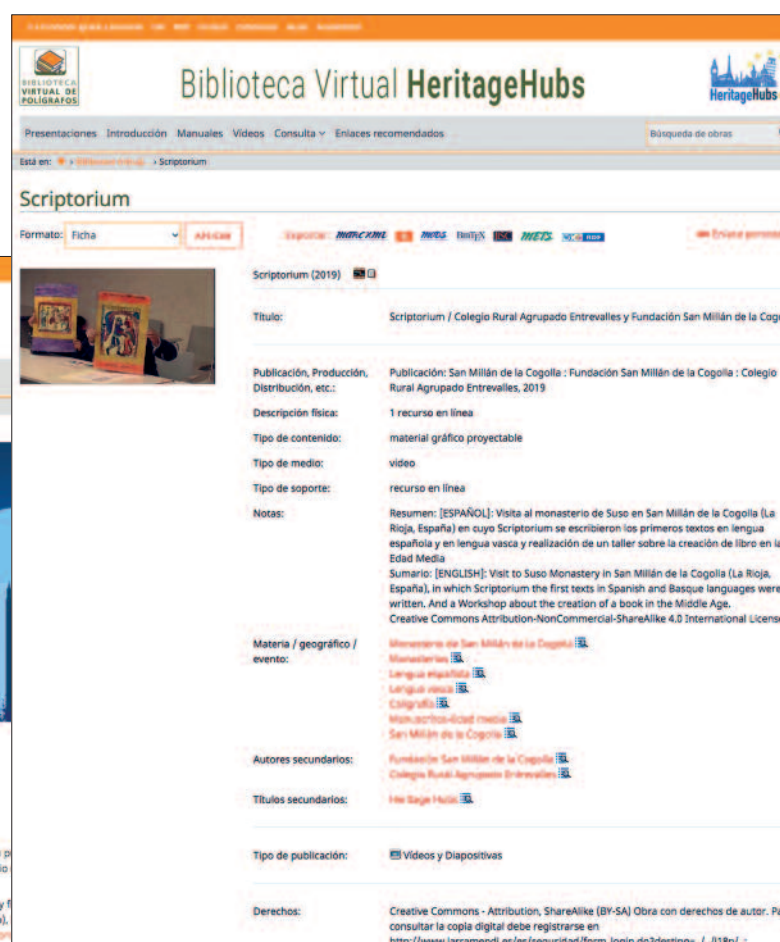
BIBLIOTECA VIRTUAL DE POLÍGRAFOS

Biblioteca Virtual HeritageHubs

HeritageHubs

Presentaciones Introducción Manuales Vídeos Consulta Enlaces recomendados

Búsqueda de obras

Está en: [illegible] › Scriptorium

Scriptorium

Formato: Ficha APLICAR

Exportar: MARCXML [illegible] MODS BIBTEX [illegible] METS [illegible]

Scriptorium (2019)

| | |
|---|---|
| Título: | Scriptorium / Colegio Rural Agrupado Entrevalles y Fundación San Millán de la Cog |
| Publicación, Producción, Distribución, etc.: | Publicación: San Millán de la Cogolla : Fundación San Millán de la Cogolla : Colegio Rural Agrupado Entrevalles, 2019 |
| Descripción física: | 1 recurso en línea |
| Tipo de contenido: | material gráfico proyectable |
| Tipo de medio: | video |
| Tipo de soporte: | recurso en línea |
| Notas: | Resumen: [ESPAÑOL]: Visita al monasterio de Suso en San Millán de la Cogolla (La Rioja, España) en cuyo Scriptorium se escribieron los primeros textos en lengua española y en lengua vasca y realización de un taller sobre la creación de libro en la Edad Media<br>Sumario: [ENGLISH]: Visit to Suso Monastery in San Millán de la Cogolla (La Rioja, España), in which Scriptorium the first texts in Spanish and Basque languages were written. And a Workshop about the creation of a book in the Middle Age.<br>Creative Commons Attribution-NonCommercial-ShareAlike 4.0 International License |
| Materia / geográfico / evento: | Monasterio de San Millán de la Cogolla<br>Monasterios<br>Lengua española<br>Lengua vasca<br>Caligrafía<br>Manuscritos-Edad media<br>San Millán de la Cogolla |
| Autores secundarios: | Fundación San Millán de la Cogolla<br>Colegio Rural Agrupado Entrevalles |
| Títulos secundarios: | He Sage Hubs |
| Tipo de publicación: | Vídeos y Diapositivas |
| Derechos: | Creative Commons - Attribution, ShareAlike (BY-SA) Obra con derechos de autor. Pa consultar la copia digital debe registrarse en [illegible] |